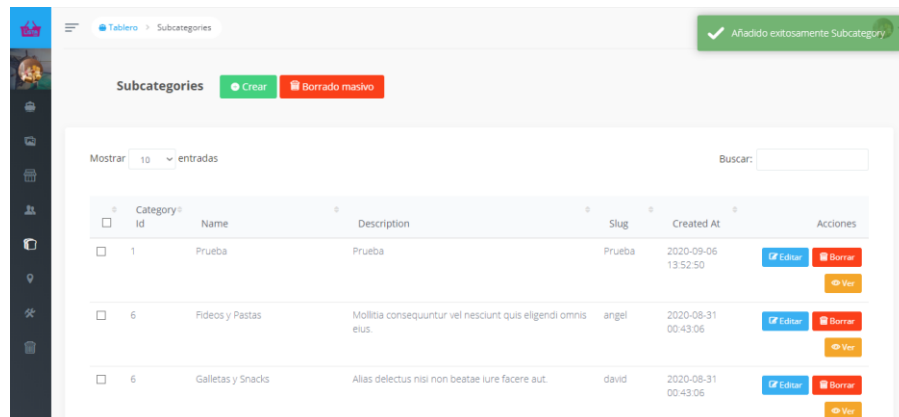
Tablero > Subcategories

Añadido exitosamente Subcategory

Subcategories Crear Borrado masivo

Mostrar 10 entradas

Buscar:

| | Category Id | Name | Description | Slug | Created At | Acciones |
|---|---|---|---|---|---|---|
| ☐ | 1 | Prueba | Prueba | Prueba | 2020-09-06 13:52:50 | Editar Borrar Ver |
| ☐ | 6 | Fideos y Pastas | Mollitia consequuntur vel nesciunt quis eligendi omnis eius. | angel | 2020-08-31 00:43:06 | Editar Borrar Ver |
| ☐ | 6 | Galletas y Snacks | Alias delectus nisi non beatae iure facere aut. | david | 2020-08-31 00:43:06 | Editar Borrar Ver |